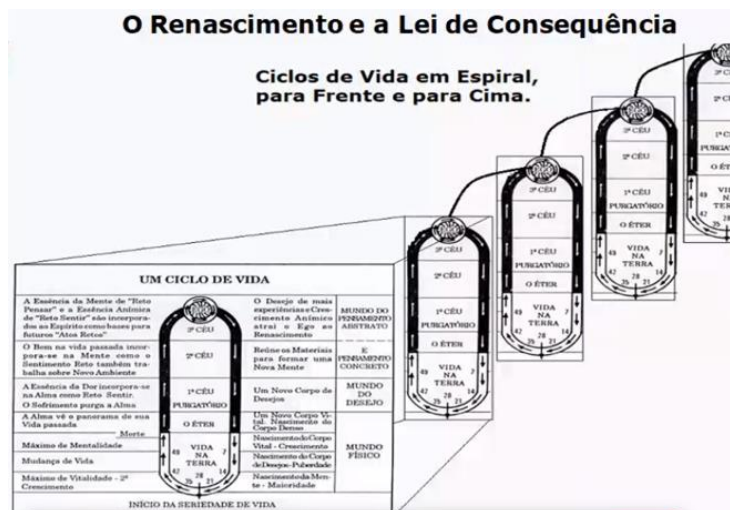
O Renascimento e a Lei de Consequência

Ciclos de Vida em Espiral, para Frente e para Cima.

UM CICLO DE VIDA

| | | | |
|---|---|---|---|
| A Essência da Mente de "Reto Pensar" e a Essência Anímica de "Reto Sentir" são incorporadas ao Espírito como bases para futuros "Atos Retos" | 3º CÉU | O Desejo de mais experiências e Crescimento Anímico atrai o Ego ao Renascimento | MUNDO DO PENSAMENTO ABSTRATO |
| O Bem na vida passada incorpora-se na Mente como o Sentimento Reto também trabalha sobre Novo Ambiente | 2º CÉU | Reúne os Materiais para formar uma Nova Mente | E PENSAMENTO CONCRETO |
| A Essência da Dor incorpora-se na Alma como Reto Sentir. O Sofrimento purga a Alma | 1º CÉU PURGATÓRIO | Um Novo Corpo de Desejos | MUNDO DO DESEJO |
| A Alma vê o panorama de sua Vida passada Morte | O ÉTER | Um Novo Corpo Vital. Nascimento do Corpo Denso | |
| Máximo de Mentalidade | VIDA NA TERRA | Nascimento do Corpo Vital - Crescimento | MUNDO FÍSICO |
| Mudança de Vida | | Nascimento do Corpo de Desejos - Puberdade | |
| Máximo de Vitalidade - 2º Crescimento | 49 42 35 28 21 14 7 | Nascimento da Mente - Maioridade | |

INÍCIO DA SERIEDADE DE VIDA

3º CÉU
2º CÉU
1º CÉU
PURGATÓRIO
O ÉTER
VIDA NA TERRA
49 42 35 28 21 14 7

3º CÉU
2º CÉU
1º CÉU
PURGATÓRIO
O ÉTER
VIDA NA TERRA
49 42 35 28 21 14 7

3º CÉU
2º CÉU
1º CÉU
PURGATÓRIO
O ÉTER
VIDA NA TERRA
49 42 35 28 21 14 7

3º CÉU
2º CÉU
1º CÉU
PURGATÓRIO
O ÉTER
VIDA NA TERRA
49 42 35 28 21 14